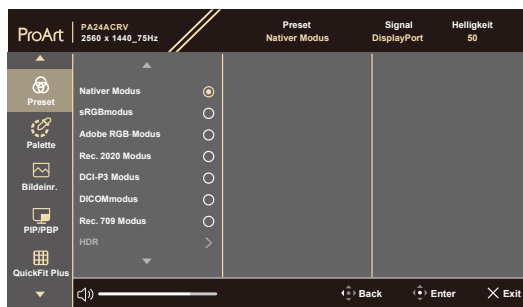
ProArt PA24ACRV
2560 x 1440_75Hz

Preset
Nativer Modus

Signal
DisplayPort

Helligkeit
50

Preset
Palette
Bildeinr.
PIP/PBP
QuickFit Plus

Nativer Modus
sRGBmodus
Adobe RGB-Modus
Rec. 2020 Modus
DCI-P3 Modus
DICOMmodus
Rec. 709 Modus
HDR

Back
Enter
Exit